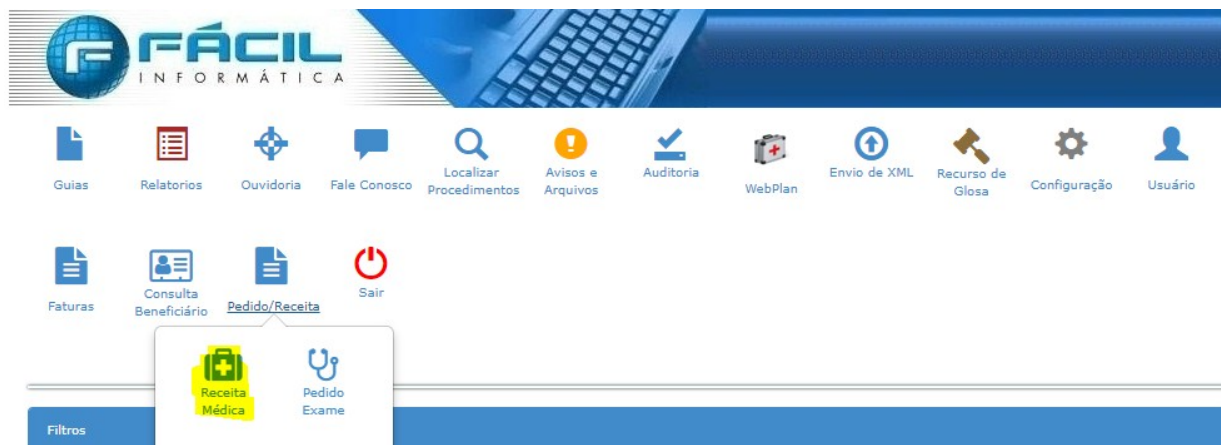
FÁCIL
INFORMÁTICA

Guias
Relatorios
Ouvidoria
Fale Conosco
Localizar Procedimentos
Avisos e Arquivos
Auditoria
WebPlan
Envio de XML
Recurso de Glosa
Configuração
Usuário

Faturas
Consulta Beneficiário
Pedido/Receita
Sair

Receita Médica
Pedido Exame

Filtros